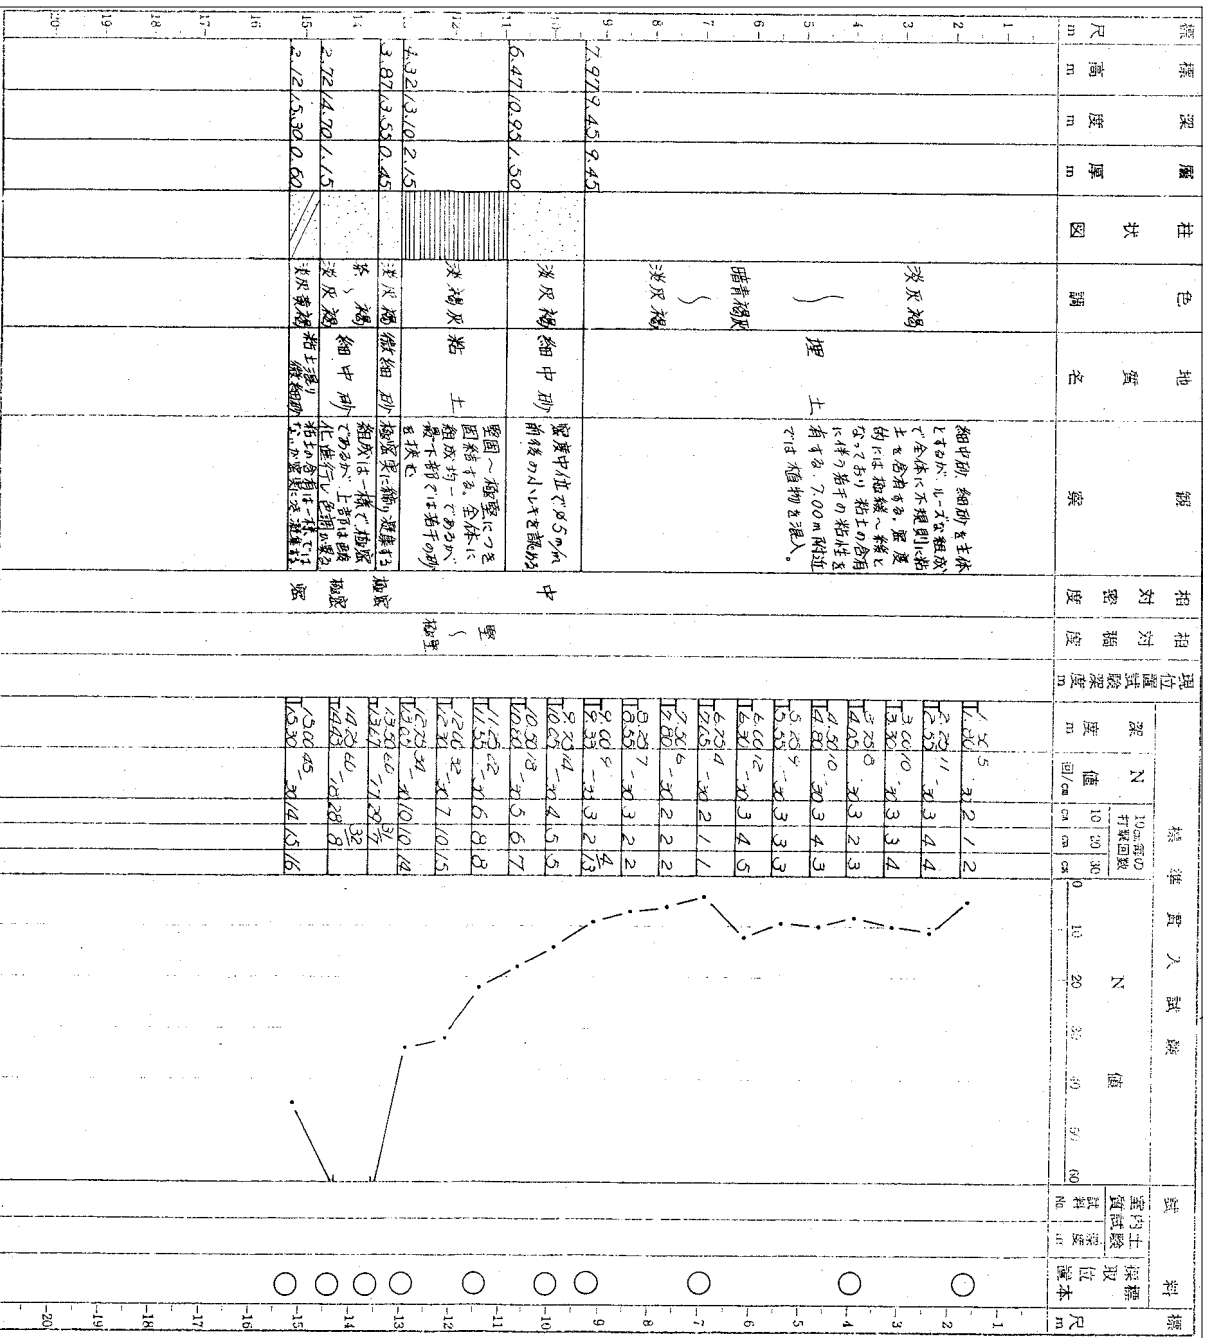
標尺 m | 標高 m | 深度 m | 層厚 m | 柱状図 | 色調 | 地質名 | 記事 | 相対密度 | 相対稠度 | 現位置試験深度 m | 標準貫入試験 | 試料採取 | 室内土質試験 | 標尺 m

深度 m | N値 回/cm | 10cm毎の打撃回数 10 20 30 cm cm cm | N値 0 10 20 30 40 50 60

試料番号 深さ m | 採取方法 | 試料 No. 深さ m

| 標高 m | 深度 m | 層厚 m | 色調 | 地質名 | 記事 | 相対密度 | 相対稠度 |
|---|---|---|---|---|---|---|---|
| 7.97 | 9.45 | 9.45 | 淡灰褐 ~ 暗青褐灰 ~ 淡灰褐 | 埋土 | 細中砂、細砂を主体とするが、ルーズな組成で全体に不規則に粘土を含有する。深度的には細緑~粘土となっており、若干の粘性を有する。7.00m附近では植物を混入。 | | |
| 6.47 | 10.95 | 1.50 | 淡灰褐 | 細中砂 | 深度中位で$\phi$5mm前後の小レキを混入 | 中 | |
| 4.32 | 13.10 | 2.15 | 淡褐灰 | 粘土 | 緊固~極堅につき固結する。全体に細成均一であるが、最下部では若干の砂を挟む。 | | 堅~極堅 |
| 3.87 | 13.55 | 0.45 | 淡灰褐 | 微細砂 | 極密実に締り、凝集する | 極密 | |
| 2.72 | 14.70 | 1.15 | 茶、褐 淡灰褐 | 細中砂 | 組成は一様で、極密であるが、上部は風化進行し色調が異なる | 極密 | |
| 2.12 | 15.30 | 0.60 | 淡灰青褐 | 粘土混り微細砂 | 粘土の含有は一様ではなく、やや固結し凝集する | 密 | |

| 深度 m | N値 回/cm | 10cm | 20cm | 30cm |
|---|---|---|---|---|
| 1.15 ~ 1.30 | 5 / 32 | 2 | 1 | 2 |
| 2.15 ~ 2.55 | 11 / 30 | 3 | 4 | 4 |
| 3.00 ~ 3.30 | 10 / 30 | 3 | 3 | 4 |
| 3.75 ~ 4.05 | 8 / 30 | 3 | 2 | 3 |
| 4.50 ~ 4.80 | 10 / 30 | 3 | 4 | 3 |
| 5.25 ~ 5.55 | 9 / 30 | 3 | 3 | 3 |
| 6.00 ~ 6.30 | 12 / 30 | 3 | 4 | 5 |
| 6.75 ~ 7.05 | 4 / 30 | 2 | 1 | 1 |
| 7.50 ~ 7.80 | 6 / 30 | 2 | 2 | 2 |
| 8.25 ~ 8.55 | 7 / 30 | 3 | 2 | 2 |
| 9.00 ~ 9.33 | 9 / 33 | 2 | 3 | 4/3 |
| 9.75 ~ 10.05 | 14 / 30 | 4 | 5 | 5 |
| 10.50 ~ 10.80 | 18 / 30 | 5 | 6 | 7 |
| 11.25 ~ 11.55 | 22 / 30 | 6 | 8 | 8 |
| 12.00 ~ 12.30 | 32 / 30 | 7 | 10 | 15 |
| 12.75 ~ 12.95 | 34 / 20 | 10 | 10 | 14 |
| 13.50 ~ 13.67 | 60 / 17 | 29 | 31/7 | |
| 14.00 ~ 14.18 | 60 / 18 | 28 | 32/8 | |
| 15.00 ~ 15.30 | 45 / 30 | 14 | 15 | 16 |

1 2 3 4 5 6 7 8 9 10 11 12 13 14 15 16 17 18 19 20